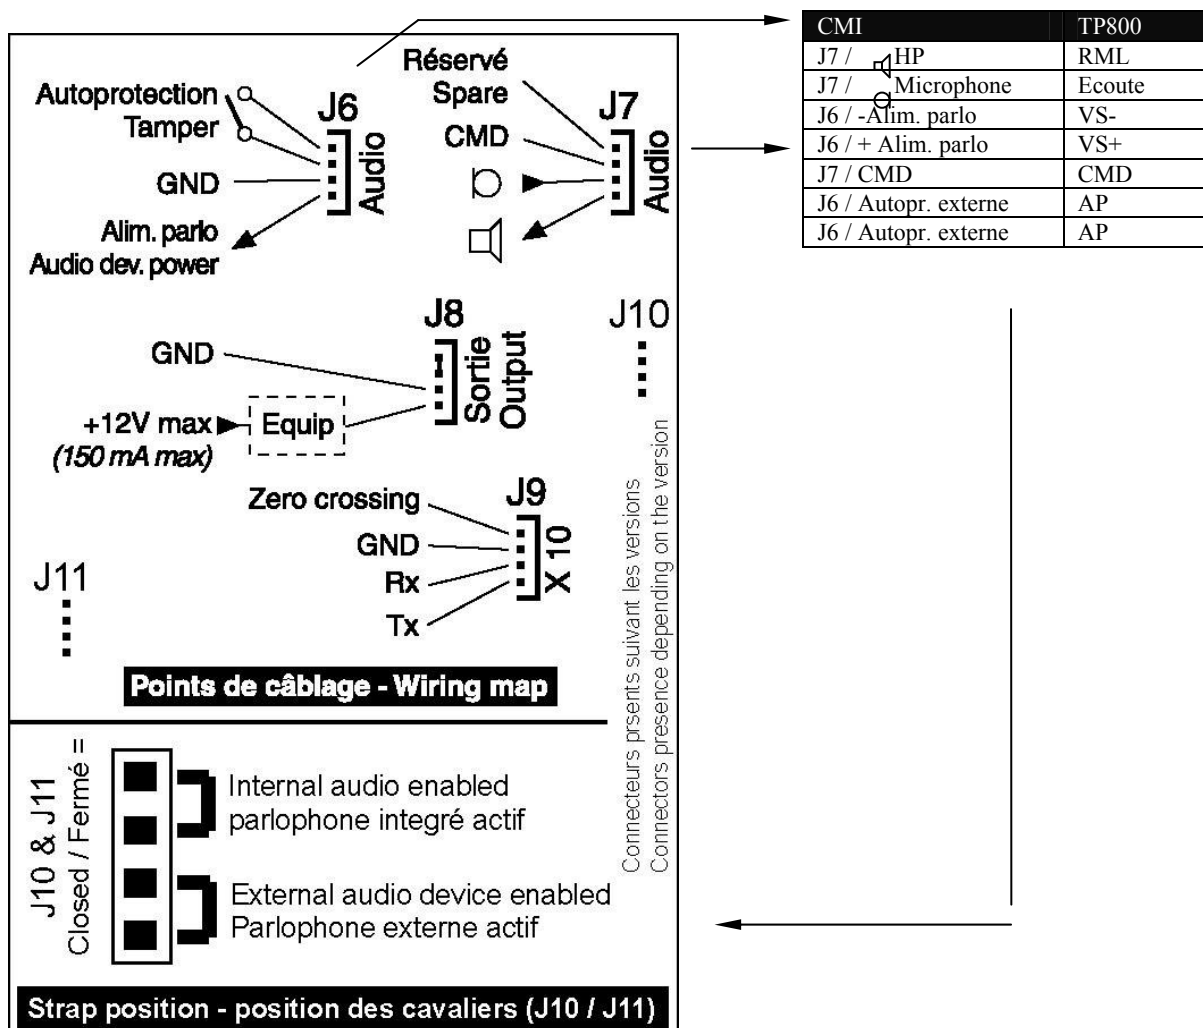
| CMI | TP800 |
|---|---|
| J7 / HP | RML |
| J7 / Microphone | Ecoute |
| J6 / -Alim. parlo | VS- |
| J6 / + Alim. parlo | VS+ |
| J7 / CMD | CMD |
| J6 / Autopr. externe | AP |
| J6 / Autopr. externe | AP |

Autoprotection
Tamper
J6
Audio
GND
Alim. parlo
Audio dev. power

Réservé
Spare
J7
CMD
Audio

J8
GND
Sortie
Output
+12V max
Equip
(150 mA max)

J10

J9
Zero crossing
GND
Rx
Tx
X 10

J11

Connecteurs prsents suivant les versions
Connectors presence depending on the version

Points de câblage - Wiring map

J10 & J11
Closed / Fermé =

Internal audio enabled
parlophone integré actif

External audio device enabled
Parlophone externe actif

Strap position - position des cavaliers (J10 / J11)